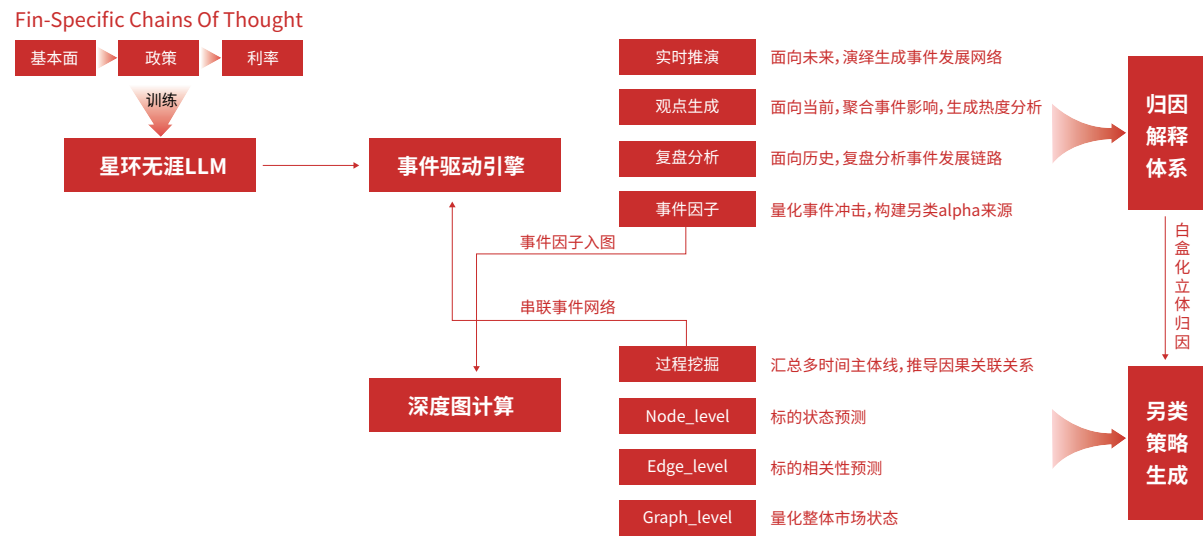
Fin-Specific Chains Of Thought

基本面
政策
利率
训练
星环无涯LLM
事件驱动引擎

实时推演 面向未来，演绎生成事件发展网络
观点生成 面向当前，聚合事件影响，生成热度分析
复盘分析 面向历史，复盘分析事件发展链路
事件因子 量化事件冲击，构建另类alpha来源

归因解释体系

事件因子入图
串联事件网络

白盒化立体归因

深度图计算

过程挖掘 汇总多时间主体线，推导因果关联关系
Node_level 标的状态预测
Edge_level 标的相关性预测
Graph_level 量化整体市场状态

另类策略生成